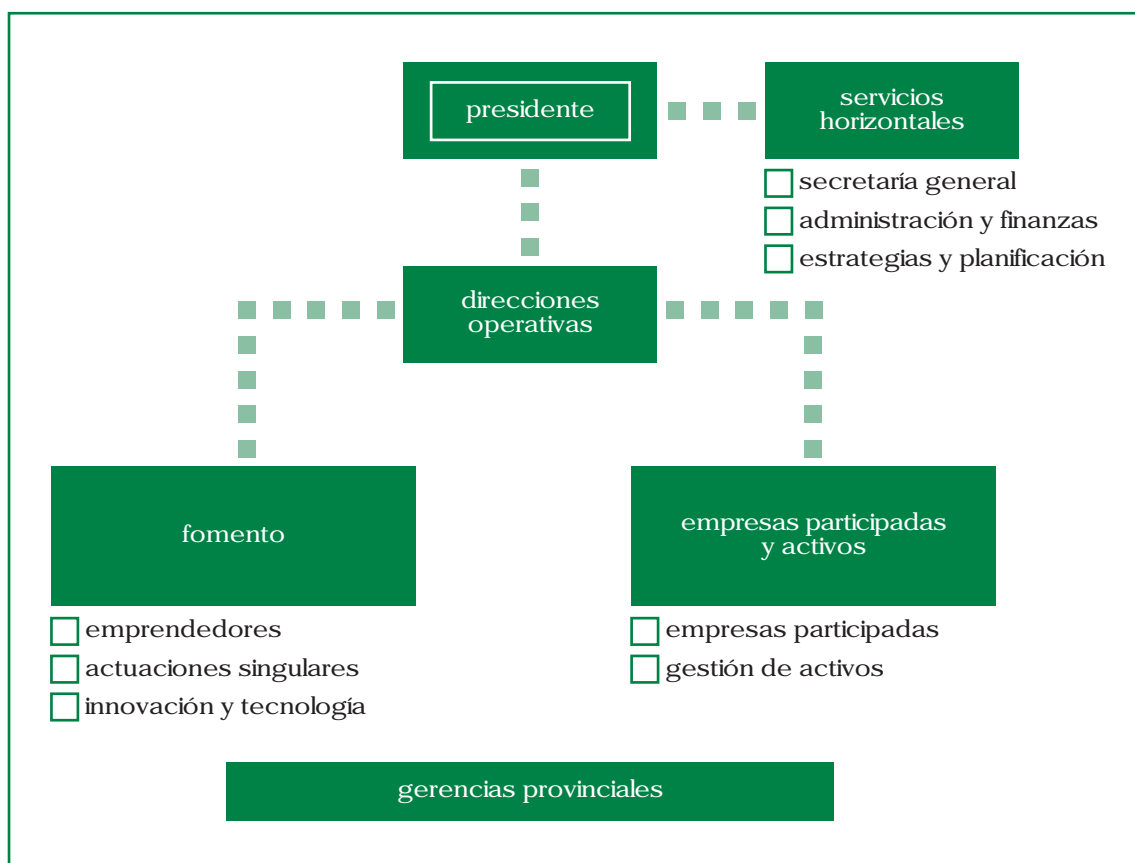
presidente

servicios horizontales

secretaría general

administración y finanzas

estrategias y planificación

direcciones operativas

fomento

emprendedores

actuaciones singulares

innovación y tecnología

empresas participadas y activos

empresas participadas

gestión de activos

gerencias provinciales